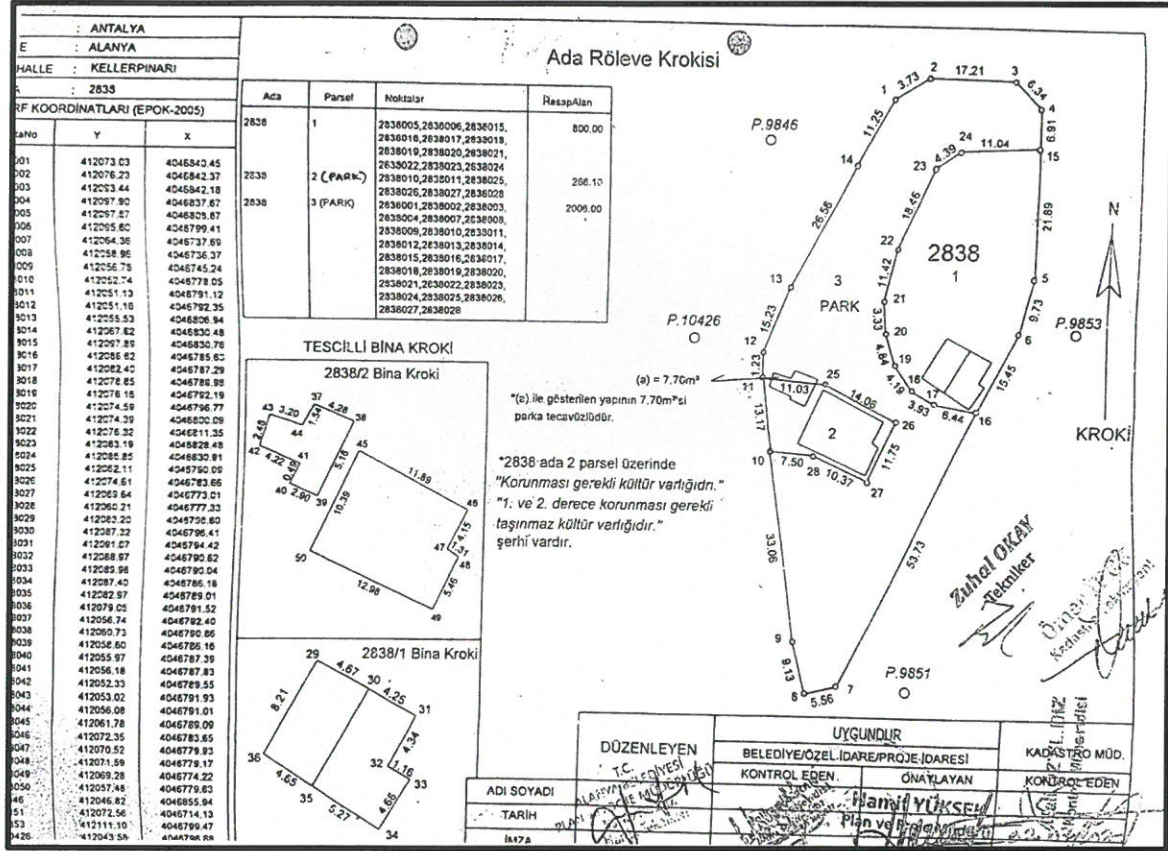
| | : ANTALYA |
|---|---|
| E | : ALANYA |
| HALLE | : KELLERPINARI |
| A | : 2838 |

RF KOORDİNATLARI (EPOK-2005)

| taNo | Y | X |
|---|---|---|
| 001 | 412073.03 | 4046840.45 |
| 002 | 412076.23 | 4046842.37 |
| 003 | 412093.44 | 4046842.18 |
| 004 | 412097.90 | 4046837.67 |
| 005 | 412097.67 | 4046809.87 |
| 006 | 412095.60 | 4046799.41 |
| 007 | 412064.36 | 4046737.69 |
| 008 | 412058.95 | 4046736.37 |
| 009 | 412056.75 | 4046745.24 |
| 010 | 412052.74 | 4046778.05 |
| 011 | 412051.13 | 4046791.12 |
| 3012 | 412051.16 | 4046792.35 |
| 3013 | 412055.53 | 4046806.94 |
| 3014 | 412067.62 | 4046830.48 |
| 3015 | 412097.89 | 4046830.78 |
| 3016 | 412085.62 | 4046785.60 |
| 3017 | 412082.40 | 4046787.29 |
| 3018 | 412078.85 | 4046788.95 |
| 3019 | 412076.15 | 4046792.19 |
| 3020 | 412074.59 | 4046796.77 |
| 3021 | 412074.39 | 4046800.09 |
| 3022 | 412076.32 | 4046811.35 |
| 3023 | 412083.19 | 4046828.48 |
| 3024 | 412085.85 | 4046830.81 |
| 3025 | 412062.11 | 4046790.09 |
| 3026 | 412074.61 | 4046783.66 |
| 3027 | 412069.64 | 4046773.01 |
| 3028 | 412060.21 | 4046777.33 |
| 3029 | 412063.20 | 4046786.60 |
| 3030 | 412087.32 | 4046796.41 |
| 3031 | 412091.07 | 4046794.42 |
| 3032 | 412088.97 | 4046790.62 |
| 3033 | 412085.98 | 4046790.04 |
| 3034 | 412087.40 | 4046786.18 |
| 3035 | 412082.97 | 4046789.01 |
| 3036 | 412079.05 | 4046791.52 |
| 3037 | 412056.74 | 4046792.40 |
| 3038 | 412060.73 | 4046790.86 |
| 3039 | 412058.60 | 4046786.16 |
| 3040 | 412055.97 | 4046787.39 |
| 3041 | 412056.18 | 4046787.83 |
| 3042 | 412052.33 | 4046789.55 |
| 3043 | 412053.02 | 4046791.93 |
| 3044 | 412056.08 | 4046791.01 |
| 3045 | 412061.78 | 4046789.09 |
| 3046 | 412072.35 | 4046783.65 |
| 3047 | 412070.52 | 4046779.93 |
| 3048 | 412071.59 | 4046779.17 |
| 3049 | 412069.28 | 4046774.22 |
| 3050 | 412057.48 | 4046779.63 |
| 46 | 412046.82 | 4046855.94 |
| 51 | 412072.56 | 4046714.13 |
| 53 | 412111.10 | 4046799.47 |
| 426 | 412043.58 | 4046798.88 |

Ada Röleve Krokisi

| Ada | Parsel | Noktalar | HesapAlan |
|---|---|---|---|
| 2838 | 1 | 2838005,2838006,2838015, 2838018,2838017,2838018, 2838019,2838020,2838021, 2838022,2838023,2838024 | 800.00 |
| 2838 | 2 (PARK) | 2838010,2838011,2838025, 2838026,2838027,2838028 | 266.10 |
| 2838 | 3 (PARK) | 2838001,2838002,2838003, 2838004,2838007,2838008, 2838009,2838010,2838011, 2838012,2838013,2838014, 2838015,2838016,2838017, 2838018,2838019,2838020, 2838021,2838022,2838023, 2838024,2838025,2838026, 2838027,2838028 | 2006.00 |

TESCİLLİ BİNA KROKİ

2838/2 Bina Kroki

43 3.20 37 4.28 38 2.48 44 1.34 42 4.22 41 0.49 45 5.16 40 2.90 39 11.89 10.39 46 4.15 47 1.31 48 50 5.46 12.96 49

2838/1 Bina Kroki

29 4.67 30 4.25 31 8.21 4.34 36 32 1.16 33 4.65 4.65 35 5.27 34

(a) = 7,70m²

*(a) ile gösterilen yapının 7,70m²si parka tecavüzlüdür.

*2838 ada 2 parsel üzerinde "Korunması gerekli kültür varlığıdır." "1. ve 2. derece korunması gerekli taşınmaz kültür varlığıdır." şerhi vardır.

P.9846 P.10426 P.9853 P.9851

1 3.73 2 17.21 3 6.34 4 6.91 15 11.25 24 11.04 14 23 4.39 26.56 18.46 21.89 22 2838 1 13 3 PARK 11.42 5 21 15.23 3.33 9.73 12 20 4.84 19 6 1.23 18 15.45 11 11.03 25 4.19 17 14.06 3.93 6.44 16 13.17 2 26 10 7.50 28 10.37 11.75 27 33.06 53.73 9 9.13 8 5.56 7

N

KROKİ

Zuhal OKAY Tekniker

| DÜZENLEYEN | UYGUNDUR | | |
|---|---|---|---|
| | BELEDİYE/ÖZEL İDARE/PROJE İDARESİ | | KADASTRO MÜD. |
| | KONTROL EDEN | ONAYLAYAN | KONTROL EDEN |
| ADI SOYADI | | Hamit YÜKSEL | |
| TARİH | | Plan ve Proje Müdürü | |
| İMZA | | | |

T.C. ALANYA BELEDİYESİ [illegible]

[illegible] Kadastro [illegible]